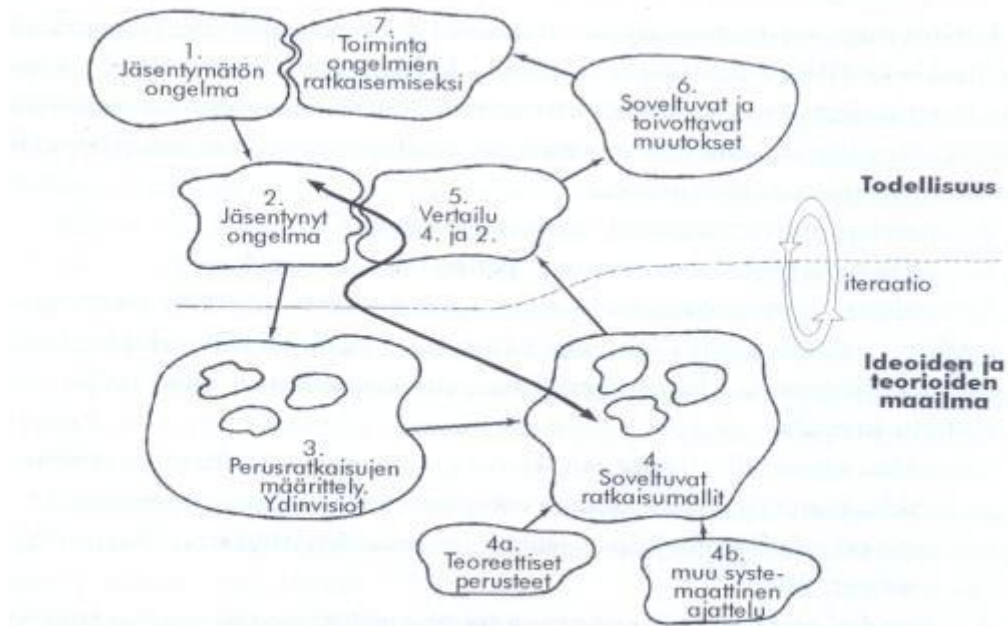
1. Jäsentymätön ongelma

7. Toiminta ongelmien ratkaisemiseksi

6. Soveltuvat ja toivottavat muutokset

2. Jäsentynyt ongelma

5. Vertailu 4. ja 2.

Todellisuus

iteraatio

Ideoiden ja teorioiden maailma

3. Perusratkaisujen määrittely. Ydinvisiot

4. Soveltuvat ratkaisumallit

4a. Teoreettiset perusteet

4b. muu systemaattinen ajattelu